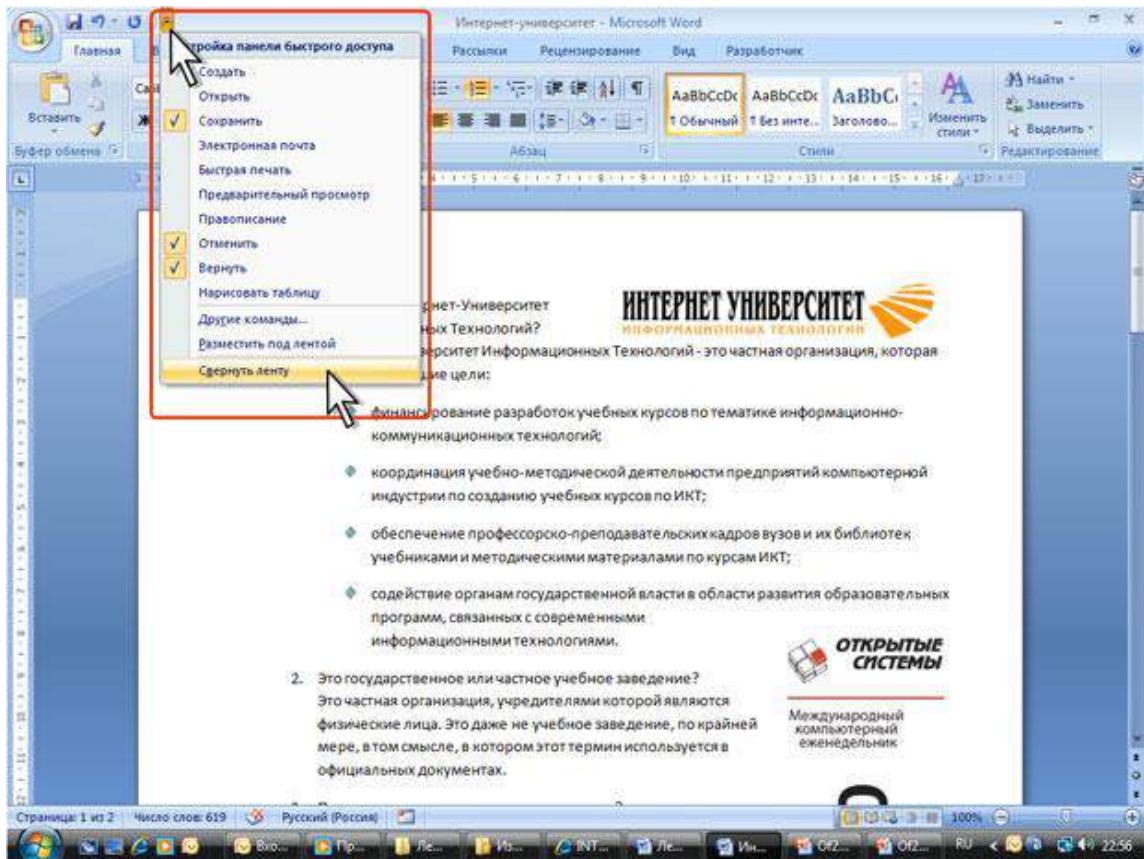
Интернет-университет - Microsoft Word

Главная

Рассылки Рецензирование Вид Разработчик

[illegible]стройка панели быстрого доступа

Создать
Открыть
Сохранить
Электронная почта
Быстрая печать
Предварительный просмотр
Правописание
Отменить
Вернуть
Нарисовать таблицу
Другие команды...
Разместить под лентой
Свернуть ленту

Вставить
Буфер обмена

Абзац

AaBbCcDc AaBbCcDc AaBbC
¶ Обычный ¶ Без инте... Заголово...
Изменить стили
Стили

Найти
Заменить
Выделить
Редактирование

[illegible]рнет-Университет
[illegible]ных Технологий?
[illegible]верситет Информационных Технологий - это частная организация, которая
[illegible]ие цели:

ИНТЕРНЕТ УНИВЕРСИТЕТ
ИНФОРМАЦИОННЫХ ТЕХНОЛОГИЙ

финансирование разработок учебных курсов по тематике информационно-коммуникационных технологий;

координация учебно-методической деятельности предприятий компьютерной индустрии по созданию учебных курсов по ИКТ;

обеспечение профессорско-преподавательских кадров вузов и их библиотек учебниками и методическими материалами по курсам ИКТ;

содействие органам государственной власти в области развития образовательных программ, связанных с современными информационными технологиями.

2. Это государственное или частное учебное заведение?
Это частная организация, учредителями которой являются физические лица. Это даже не учебное заведение, по крайней мере, в том смысле, в котором этот термин используется в официальных документах.

ОТКРЫТЫЕ СИСТЕМЫ
Международный компьютерный еженедельник

Страница: 1 из 2 Число слов: 619 Русский (Россия) 100%

Вхо... Пр... Ле... Ин... INT... Ле... Ин... Of2... Of2... RU 22:56